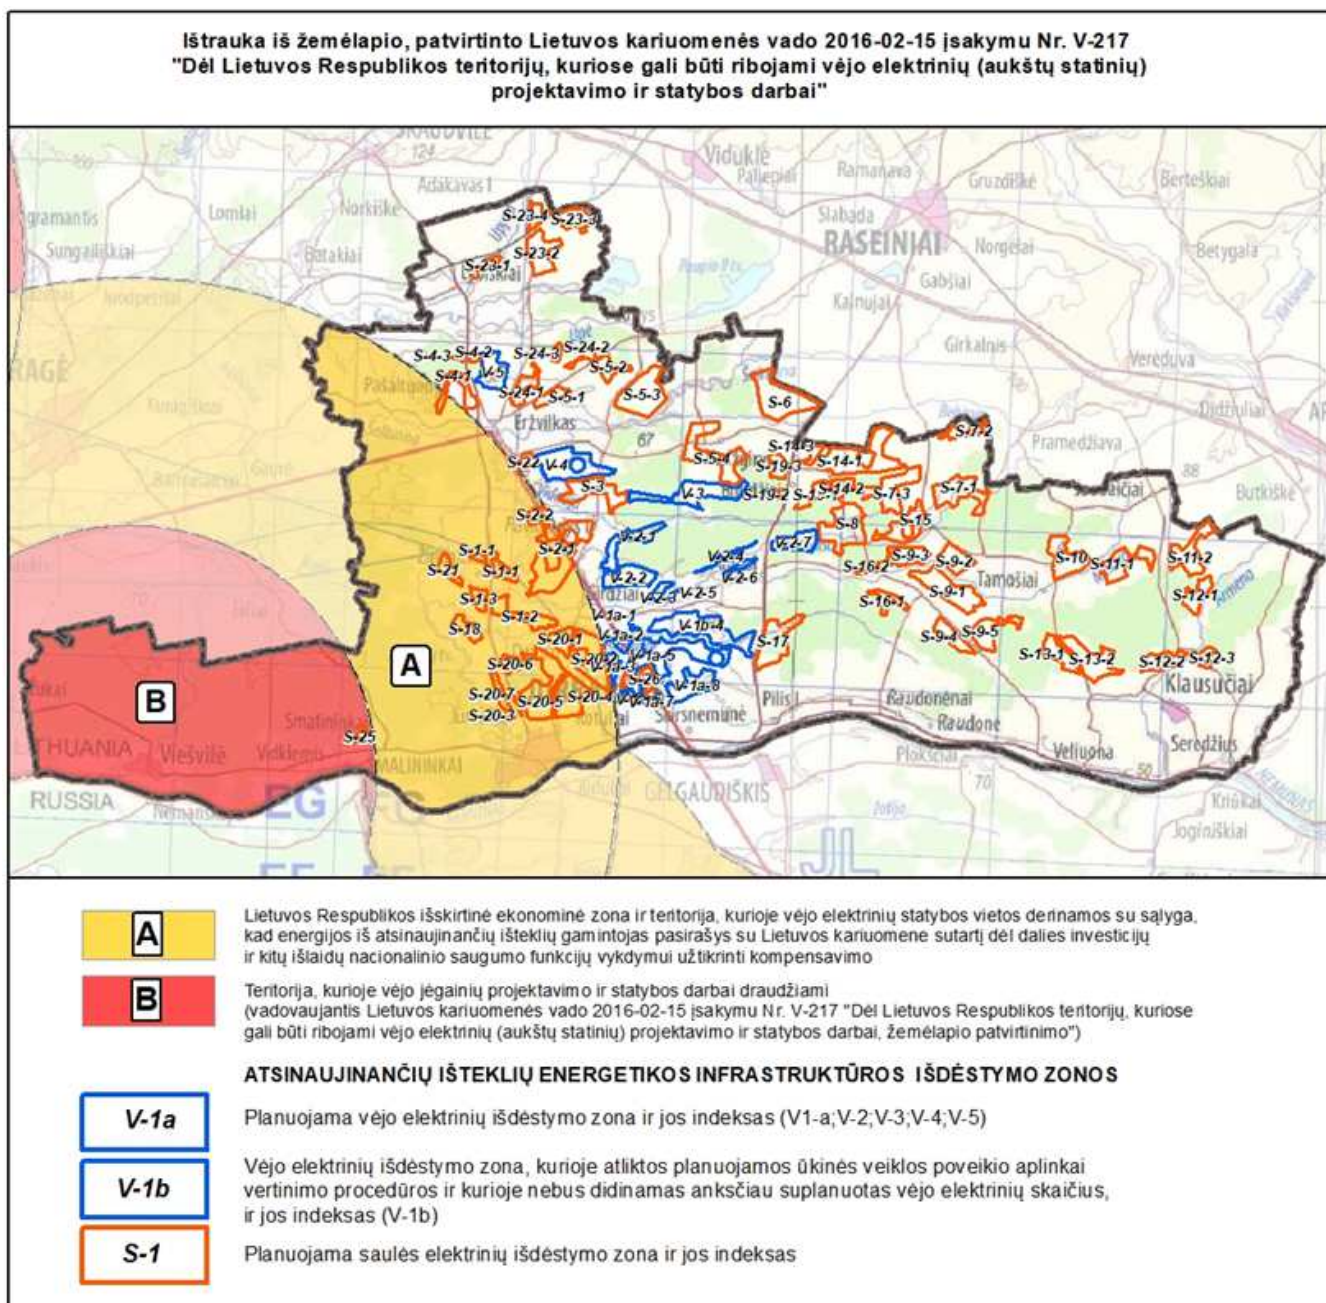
Ištrauka iš žemėlapio, patvirtinto Lietuvos kariuomenės vado 2016-02-15 įsakymu Nr. V-217 "Dėl Lietuvos Respublikos teritorijų, kuriose gali būti ribojami vėjo elektrinių (aukštų statinių) projektavimo ir statybos darbai"

SKAUDVILE 124 Viduklė Paliepiai Ramanava Gruzdžiai Berteškiai Adakavas 1 gramantis Lomiai Norkaičiai Slabada RASEINIAI Norgėlai Betygala Sungailiškiai Butakiai Gabšiai Kalnujai Girkalnis Vereduva Pašaltuonys Eržvilkas 67 Pramedžiava Didžiulai 88 Butkiškė Tamošiai Klausučiai Seredžius Pilis Raudonėnai Raudonė Veliuona Plokščiai 70 50 Kriūkai Jogniškiai Smalininkai SMALININKAI Viešvilė Vidkiemis LITHUANIA RUSSIA GELGAUDIŠKIS EG JL

S-23-4 S-23-3 S-23-1 S-23-2 S-4-3 S-4-2 S-24-3 S-24-2 S-4-1 V-5 S-5-2 S-24-1 S-5-1 S-5-3 S-6 S-7-2 S-22 V-4 S-5-4 S-14-3 S-19-3 S-14-1 S-3 V-3 S-19-2 S-13-1 S-14-2 S-7-3 S-7-1 S-2-2 S-8 S-15 S-2-1 V-2-1 V-2-7 V-2-4 V-2-6 S-1-1 S-21 S-1-1 V-2-2 V-2-3 V-2-5 S-16-2 S-9-3 S-9-2 S-10 S-11-1 S-11-2 S-12-1 S-1-3 S-1-2 V-1a-1 S-16-1 S-9-1 S-18 S-20-1 V-1a-2 V-1b-4 S-17 S-9-4 S-9-5 S-20-6 S-20-2 V-1a-5 S-13-1 S-13-2 S-12-2 S-12-3 S-26 V-1a-8 S-20-7 S-20-5 S-20-4 V-1a-7 S-20-3 S-25

A B

A Lietuvos Respublikos išskirtinė ekonominė zona ir teritorija, kurioje vėjo elektrinių statybos vietos derinamos su sąlyga, kad energijos iš atsinaujinančių išteklių gamintojas pasirašys su Lietuvos kariuomene sutartį dėl dalies investicijų ir kitų išlaidų nacionalinio saugumo funkcijų vykdymui užtikrinti kompensavimo

B Teritorija, kurioje vėjo jėgainių projektavimo ir statybos darbai draudžiami (vadovaujantis Lietuvos kariuomenės vado 2016-02-15 įsakymu Nr. V-217 "Dėl Lietuvos Respublikos teritorijų, kuriose gali būti ribojami vėjo elektrinių (aukštų statinių) projektavimo ir statybos darbai, žemėlapio patvirtinimo")

ATSINAUJINANČIŲ IŠTEKLIŲ ENERGETIKOS INFRASTRUKTŪROS IŠDĖSTYMO ZONOS

V-1a Planuojama vėjo elektrinių išdėstymo zona ir jos indeksas (V1-a;V-2;V-3;V-4;V-5)

V-1b Vėjo elektrinių išdėstymo zona, kurioje atliktos planuojamos ūkinės veiklos poveikio aplinkai vertinimo procedūros ir kurioje nebus didinamas anksčiau suplanuotas vėjo elektrinių skaičius, ir jos indeksas (V-1b)

S-1 Planuojama saulės elektrinių išdėstymo zona ir jos indeksas